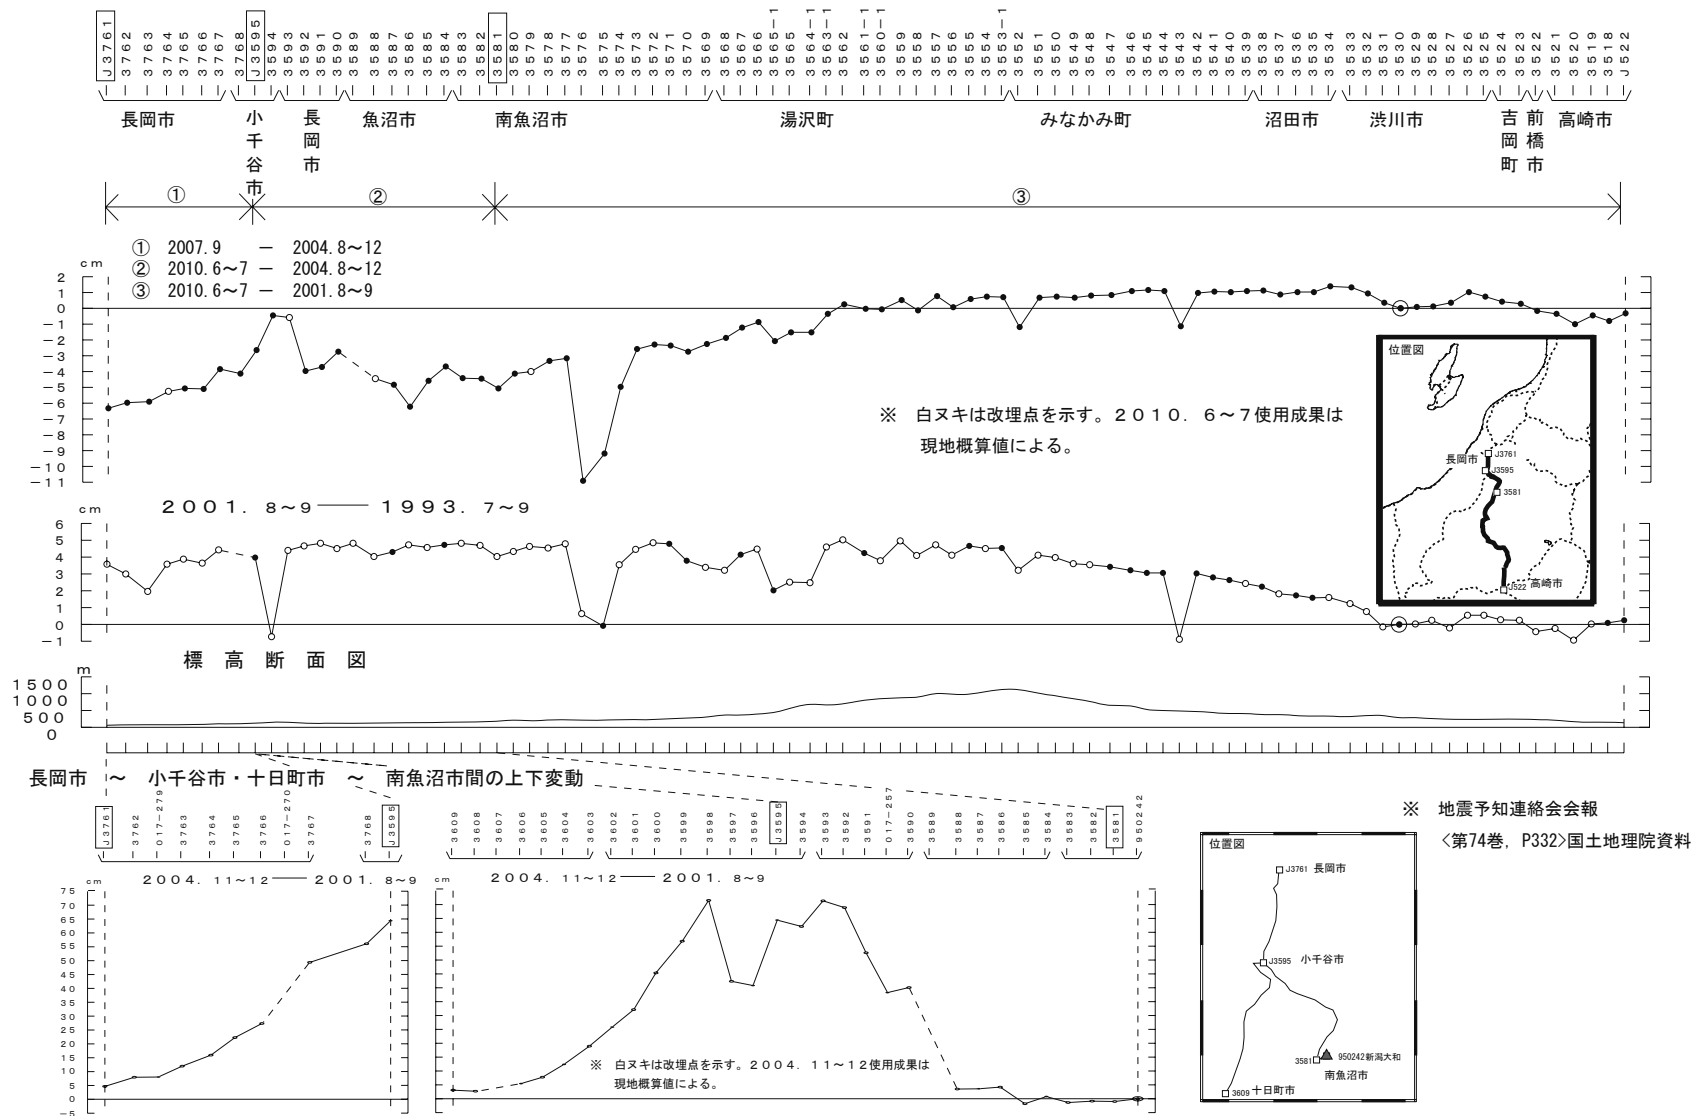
J3761 3762 3763 3764 3765 3766 3767 3768 J3595 3594 3593 3592 3591 3590 3589 3588 3587 3586 3585 3584 3583 3582 3581 3580 3579 3578 3577 3576 3575 3574 3573 3572 3571 3570 3569 3568 3567 3566 3565−1 3565 3564−1 3563−1 3562 3561−1 3560−1 3559 3558 3557 3556 3555 3554 3553−1 3552 3551 3550 3549 3548 3547 3546 3545 3544 3543 3542 3541 3540 3539 3538 3537 3536 3535 3534 3533 3532 3531 3530 3529 3528 3527 3526 3525 3524 3523 3522 3521 3520 3519 3518 J3522

長岡市 小千谷市 長岡市 魚沼市 南魚沼市 湯沢町 みなかみ町 沼田市 渋川市 吉岡町 前橋市 高崎市

① ② ③

① 2007.9 − 2004.8〜12
② 2010.6〜7 − 2004.8〜12
③ 2010.6〜7 − 2001.8〜9

cm
2 1 0 −1 −2 −3 −4 −5 −6 −7 −8 −9 −10 −11

※ 白ヌキは改埋点を示す。2010. 6〜7使用成果は現地概算値による。

位置図
長岡市 J3761 J3595 3581 J3522 高崎市

cm
2001. 8〜9—— 1993. 7〜9
6 5 4 3 2 1 0 −1

標 高 断 面 図
m
1500 1000 500 0

長岡市 〜 小千谷市・十日町市 〜 南魚沼市間の上下変動

J3761 3762 017−279 3763 3764 3765 3766 017−270 3767 3768 J3595

3609 3608 3606 3605 3604 3603 3602 3601 3600 3599 3598 3597 3596 J3595 3594 3593 3592 3591 017−257 3590 3589 3588 3587 3586 3585 3584 3583 3582 3581 950242

※ 地震予知連絡会会報
〈第74巻, P332〉国土地理院資料

cm
2004. 11〜12—— 2001. 8〜9
75 70 65 60 55 50 45 40 35 30 25 20 15 10 5 0 −5

cm
2004. 11〜12—— 2001. 8〜9

※ 白ヌキは改埋点を示す。2004. 11〜12使用成果は現地概算値による。

位置図
J3761 長岡市
J3595 小千谷市
950242新潟大和
3581
南魚沼市
3609 十日町市